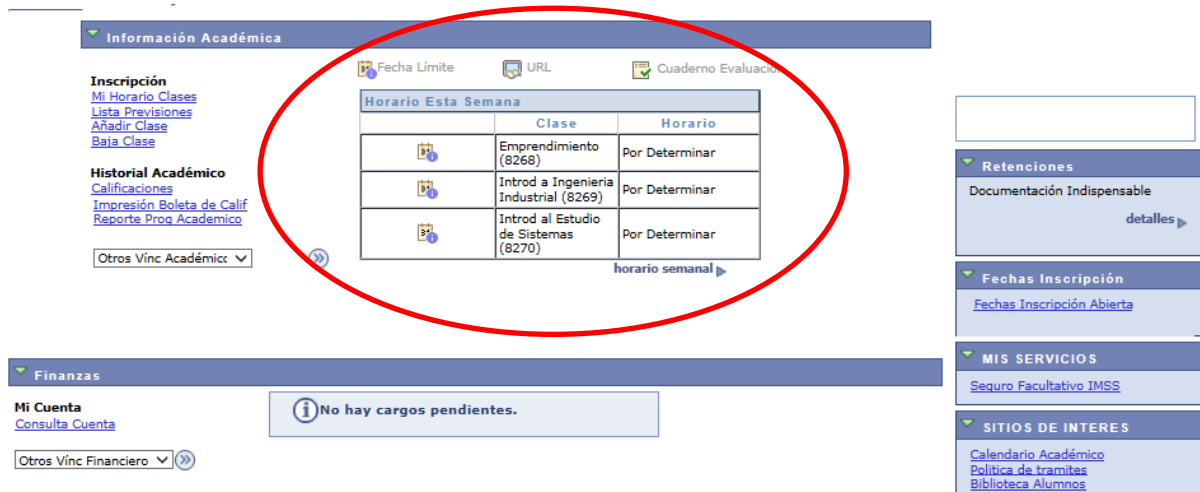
Información Académica

Inscripción
Mi Horario Clases
Lista Previsiones
Añadir Clase
Baja Clase

Historial Académico
Calificaciones
Impresión Boleta de Calif
Reporte Prog Academico

Otros Vínc Académicos

Fecha Límite URL Cuaderno Evaluación

Horario Esta Semana

| | Clase | Horario |
|---|---|---|
| | Emprendimiento (8268) | Por Determinar |
| | Introd a Ingenieria Industrial (8269) | Por Determinar |
| | Introd al Estudio de Sistemas (8270) | Por Determinar |

horario semanal

Retenciones
Documentación Indispensable
detalles

Fechas Inscripción
Fechas Inscripción Abierta

Finanzas

Mi Cuenta
Consulta Cuenta

Otros Vínc Financiero

No hay cargos pendientes.

MIS SERVICIOS
Seguro Facultativo IMSS

SITIOS DE INTERES
Calendario Académico
Politica de tramites
Biblioteca Alumnos